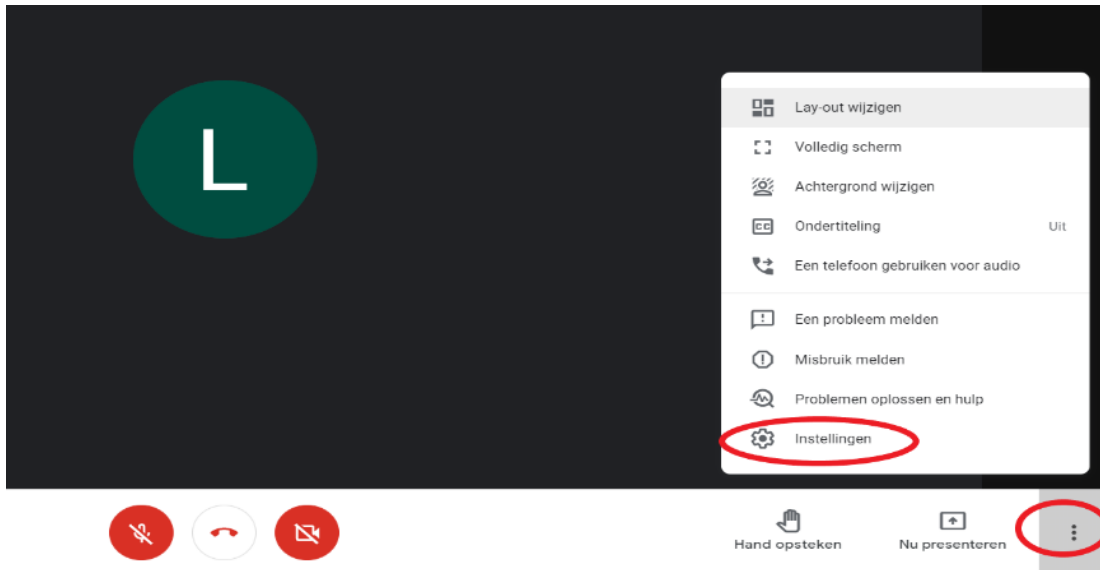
L

Lay-out wijzigen
Volledig scherm
Achtergrond wijzigen
Ondertiteling Uit
Een telefoon gebruiken voor audio
Een probleem melden
Misbruik melden
Problemen oplossen en hulp
Instellingen

Hand opsteken
Nu presenteren